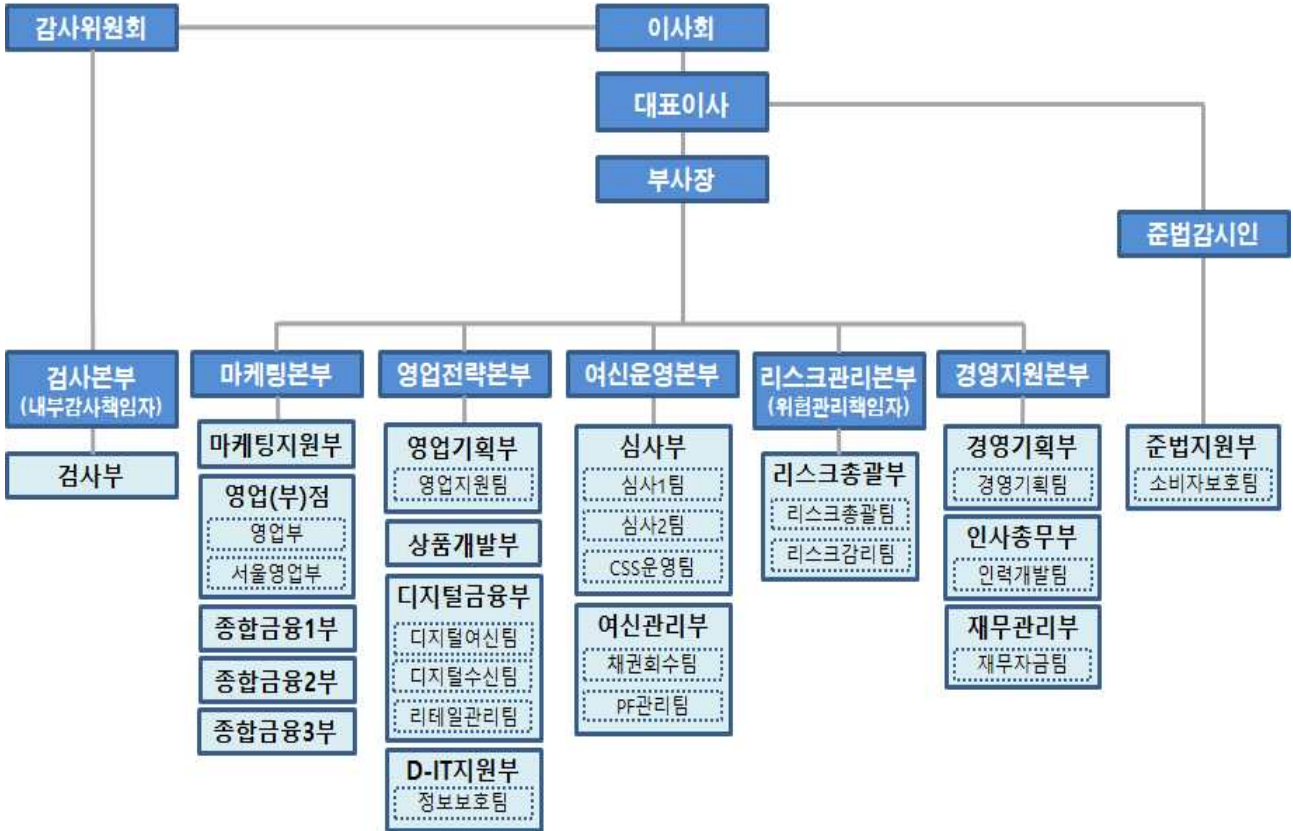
감사위원회

이사회

대표이사

부사장

준법감시인

검사본부
(내부감사책임자)

검사부

마케팅본부

마케팅지원부

영업(부)점
영업부
서울영업부

종합금융1부

종합금융2부

종합금융3부

영업전략본부

영업기획부
영업지원팀

상품개발부

디지털금융부
디지털여신팀
디지털수신팀
리테일관리팀

D-IT지원부
정보보호팀

여신운영본부

심사부
심사1팀
심사2팀
CSS운영팀

여신관리부
채권회수팀
PF관리팀

리스크관리본부
(위험관리책임자)

리스크총괄부
리스크총괄팀
리스크감리팀

경영지원본부

경영기획부
경영기획팀

인사총무부
인력개발팀

재무관리부
재무자금팀

준법지원부
소비자보호팀